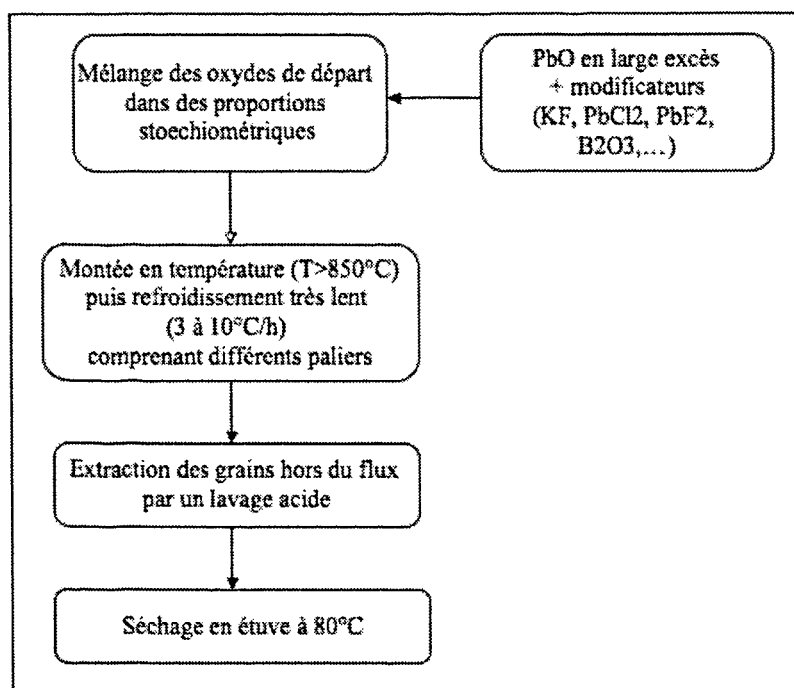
Mélange des oxydes de départ dans des proportions stoechiométriques

PbO en large excès + modificateurs (KF, PbCl2, PbF2, B2O3,...)

Montée en température (T>850°C) puis refroidissement très lent (3 à 10°C/h) comprenant différents paliers

Extraction des grains hors du flux par un lavage acide

Séchage en étuve à 80°C